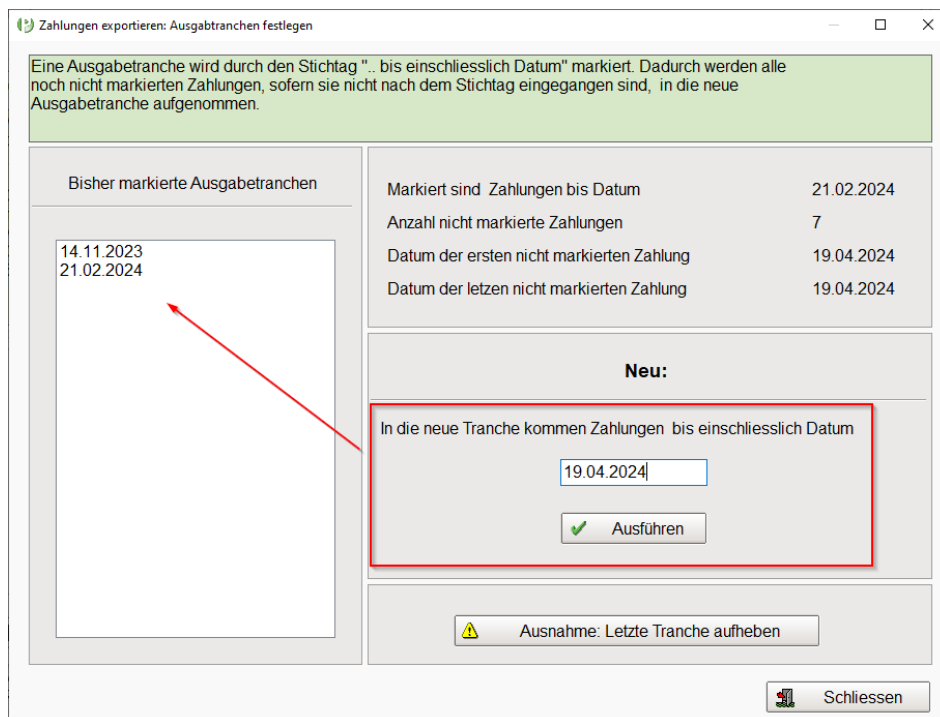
Zahlungen exportieren: Ausgabtranchen festlegen

Eine Ausgabetranche wird durch den Stichtag ".. bis einschliesslich Datum" markiert. Dadurch werden alle noch nicht markierten Zahlungen, sofern sie nicht nach dem Stichtag eingegangen sind, in die neue Ausgabetranche aufgenommen.

Bisher markierte Ausgabetranchen

14.11.2023
21.02.2024

| | |
|---|---|
| Markiert sind Zahlungen bis Datum | 21.02.2024 |
| Anzahl nicht markierte Zahlungen | 7 |
| Datum der ersten nicht markierten Zahlung | 19.04.2024 |
| Datum der letzen nicht markierten Zahlung | 19.04.2024 |

Neu:

In die neue Tranche kommen Zahlungen bis einschliesslich Datum

19.04.2024

Ausführen

Ausnahme: Letzte Tranche aufheben

Schliessen